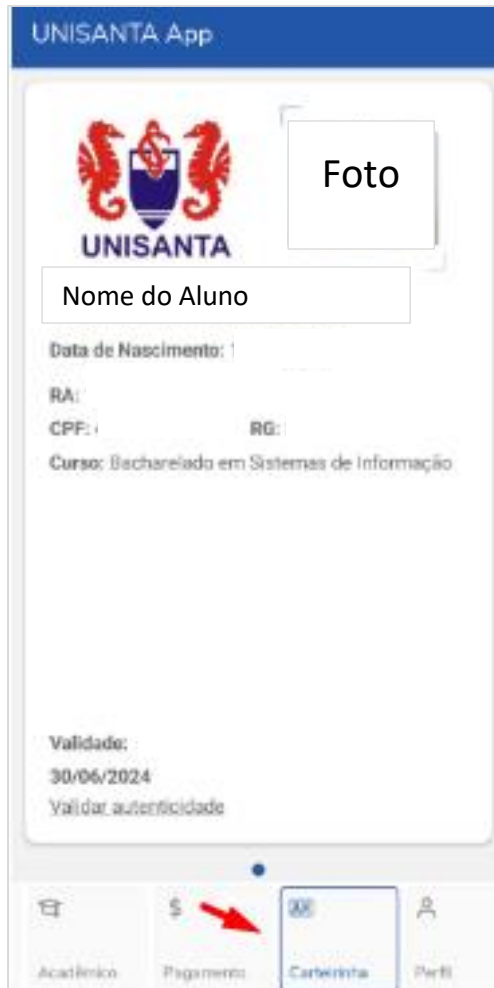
UNISANTA App

UNISANTA

Foto

Nome do Aluno

Data de Nascimento:

RA:

CPF:

RG:

Curso: Bacharelado em Sistemas de Informação

Validade:

30/06/2024

Validar autenticidade

Acadêmico

Pagamento

Carteirinha

Perfil